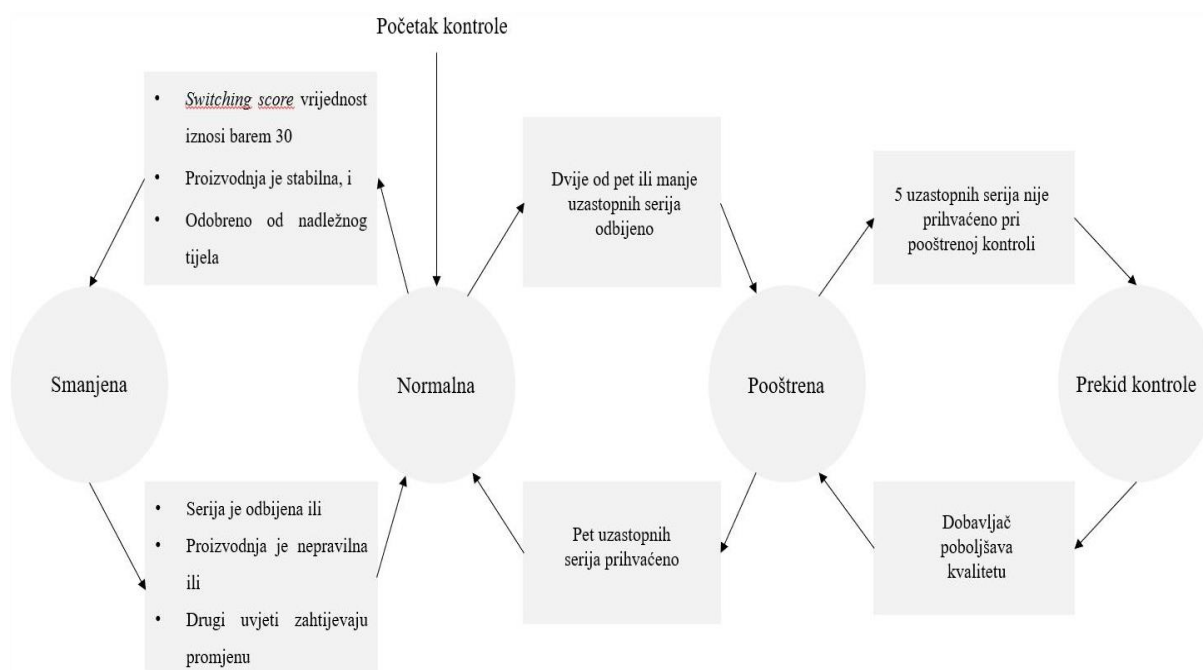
Početak kontrole

- Switching score vrijednost iznosi barem 30
- Proizvodnja je stabilna, i
- Odobreno od nadležnog tijela

Dvije od pet ili manje uzastopnih serija odbijeno

5 uzastopnih serija nije prihvaćeno pri pooštrenoj kontroli

Smanjena

Normalna

Pooštrena

Prekid kontrole

- Serija je odbijena ili
- Proizvodnja je nepravilna ili
- Drugi uvjeti zahtijevaju promjenu

Pet uzastopnih serija prihvaćeno

Dobavljač poboljšava kvalitetu